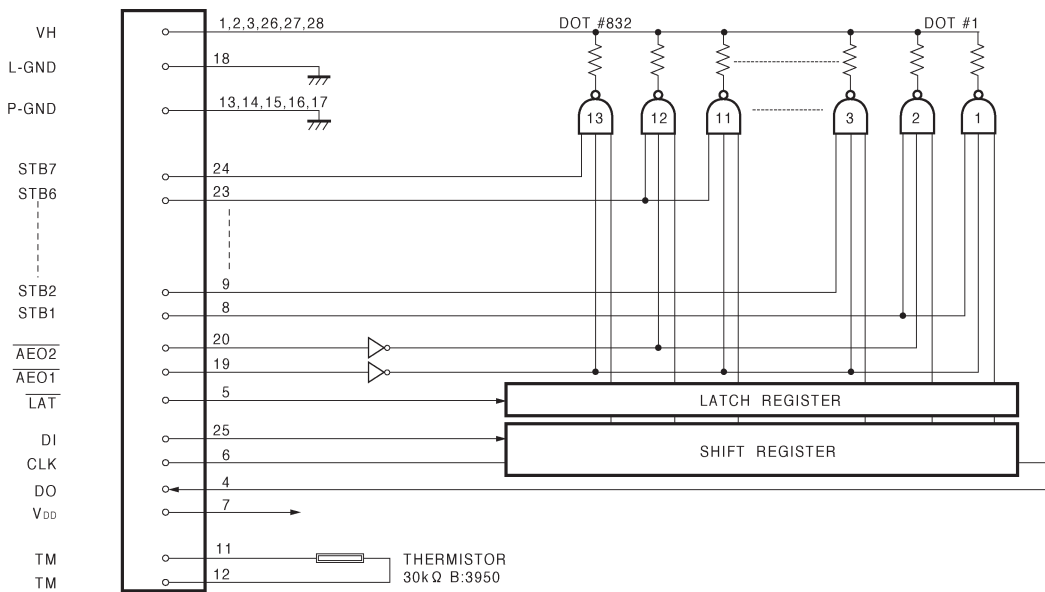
VH
L-GND
P-GND
STB7
STB6
STB2
STB1
$\overline{AEO2}$
$\overline{AEO1}$
$\overline{LAT}$
DI
CLK
DO
$V_{DD}$
TM
TM

1,2,3,26,27,28
18
13,14,15,16,17
24
23
9
8
20
19
5
25
6
4
7
11
12

DOT #832
DOT #1
13
12
11
3
2
1

LATCH REGISTER
SHIFT REGISTER

THERMISTOR
30kΩ B:3950